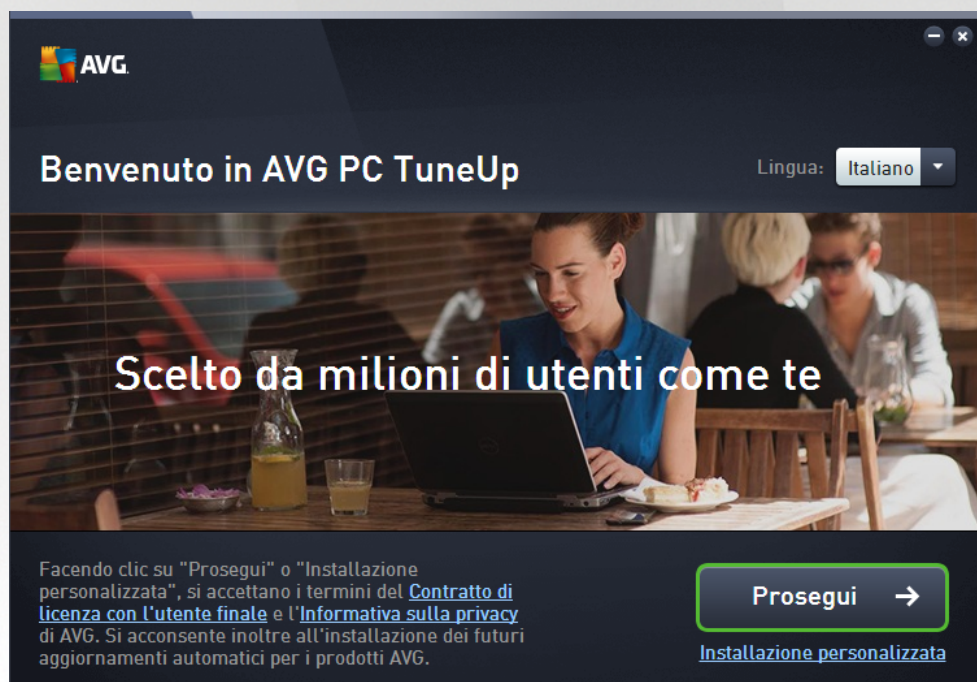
AVG

Benvenuto in AVG PC TuneUp

Lingua: Italiano

Scelto da milioni di utenti come te

Facendo clic su "Prosegui" o "Installazione personalizzata", si accettano i termini del Contratto di licenza con l'utente finale e l'Informativa sulla privacy di AVG. Si acconsente inoltre all'installazione dei futuri aggiornamenti automatici per i prodotti AVG.

Prosegui →

Installazione personalizzata